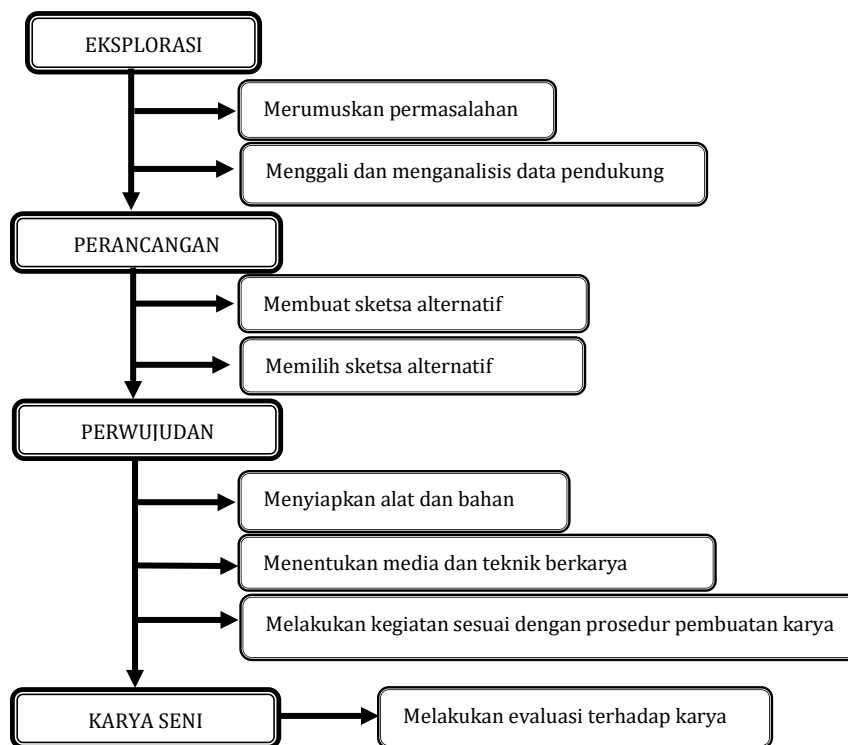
EKSPLORASI

Merumuskan permasalahan

Menggali dan menganalisis data pendukung

PERANCANGAN

Membuat sketsa alternatif

Memilih sketsa alternatif

PERWUJUDAN

Menyiapkan alat dan bahan

Menentukan media dan teknik berkarya

Melakukan kegiatan sesuai dengan prosedur pembuatan karya

KARYA SENI

Melakukan evaluasi terhadap karya